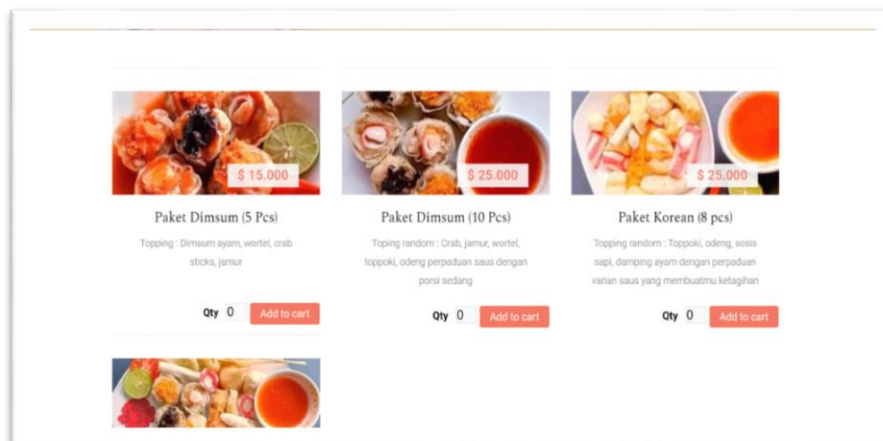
$ 15.000

Paket Dimsum (5 Pcs)

Topping : Dimsum ayam, wortel, crab sticks, jamur

Qty 0 Add to cart

$ 25.000

Paket Dimsum (10 Pcs)

Toping random : Crab, jamur, wortel, toppoki, odeng perpaduan saus dengan porsi sedang

Qty 0 Add to cart

$ 25.000

Paket Korean (8 pcs)

Toping random : Toppoki, odeng, sosis sapi, damping ayam dengan perpaduan varian saus yang membuatmu ketagihan

Qty 0 Add to cart